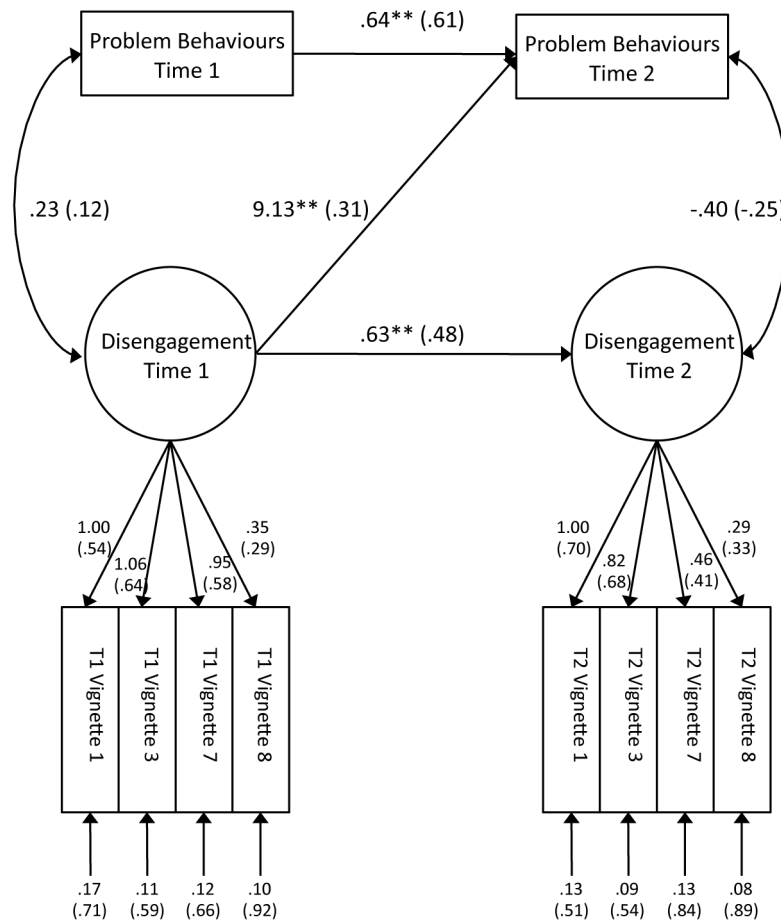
Problem Behaviours Time 1

.64** (.61)

Problem Behaviours Time 2

.23 (.12)

9.13** (.31)

-.40 (-.25)

Disengagement Time 1

.63** (.48)

Disengagement Time 2

1.00 (.54)

1.06 (.64)

.95 (.58)

.35 (.29)

1.00 (.70)

.82 (.68)

.46 (.41)

.29 (.33)

T1 Vignette 1

T1 Vignette 3

T1 Vignette 7

T1 Vignette 8

T2 Vignette 1

T2 Vignette 3

T2 Vignette 7

T2 Vignette 8

.17 (.71)

.11 (.59)

.12 (.66)

.10 (.92)

.13 (.51)

.09 (.54)

.13 (.84)

.08 (.89)